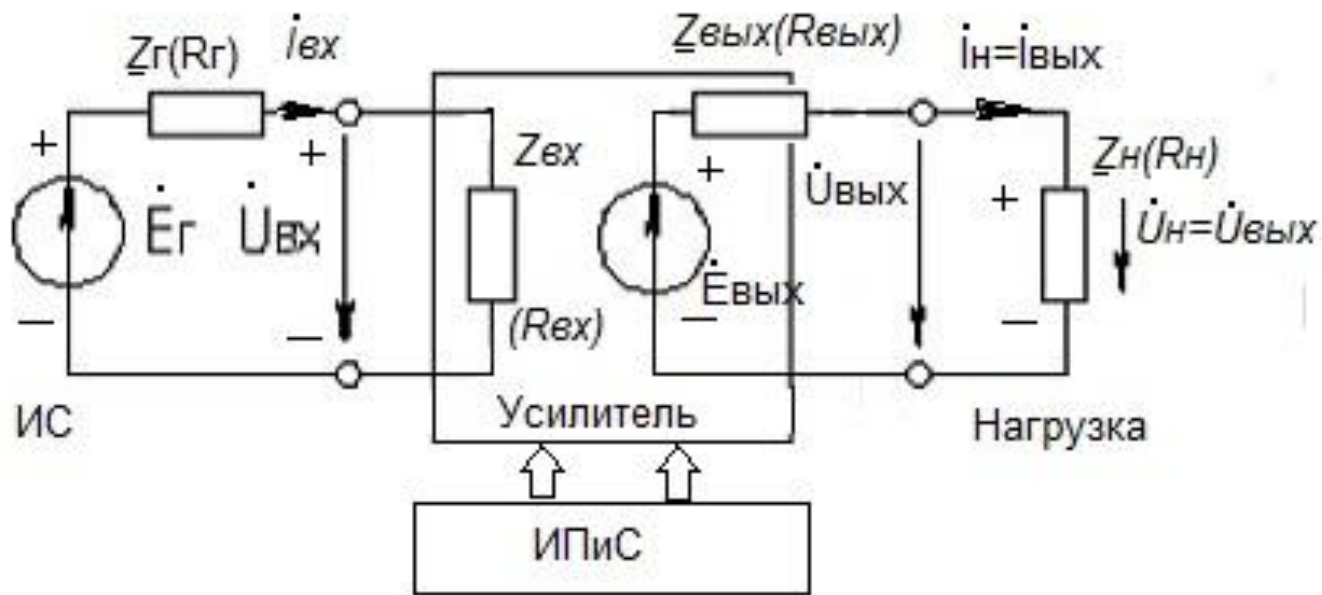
$\underline{Z}г(Rг)$ $\dot{I}вх$

$\underline{Z}вых(Rвых)$

$\dot{I}н=\dot{I}вых$

+ +

$Zвх$

+

$\dot{U}вых$

$\underline{Z}н(Rн)$

+

$\dot{E}г$ $\dot{U}вх$

$\dot{U}н=\dot{U}вых$

$\dot{E}вых$

— — — —

$(Rвх)$

ИС

Усилитель

Нагрузка

ИПиС